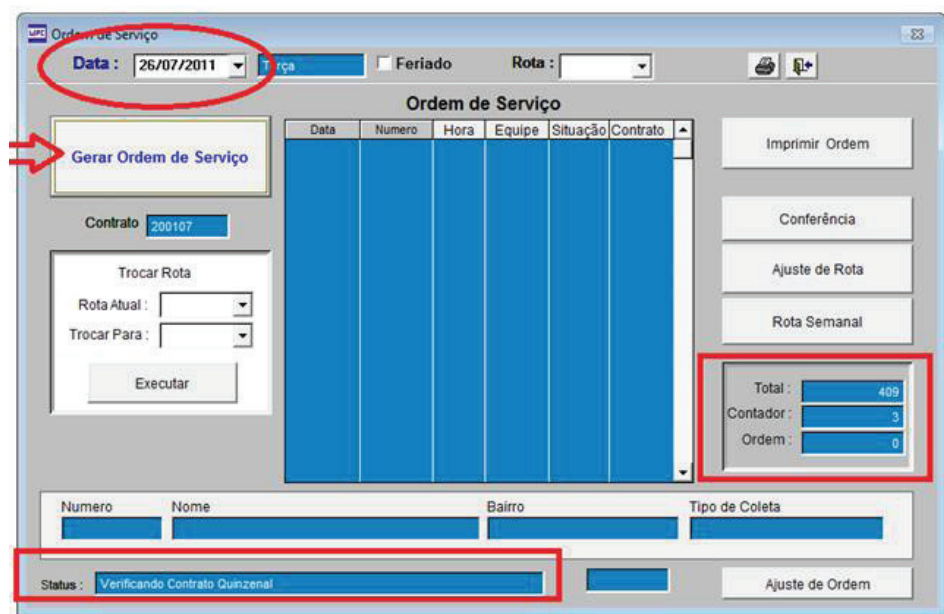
Ordem de Serviço

Data : 26/07/2011 Terça Feriado Rota :

Ordem de Serviço

Gerar Ordem de Serviço

| Data | Numero | Hora | Equipe | Situação | Contrato |
|---|---|---|---|---|---|

Imprimir Ordem

Contrato 200107

Conferência

Trocar Rota

Rota Atual :

Trocar Para :

Executar

Ajuste de Rota

Rota Semanal

Total : 409
Contador : 3
Ordem : 0

Numero Nome Bairro Tipo de Coleta

Status : Verificando Contrato Quinzenal

Ajuste de Ordem